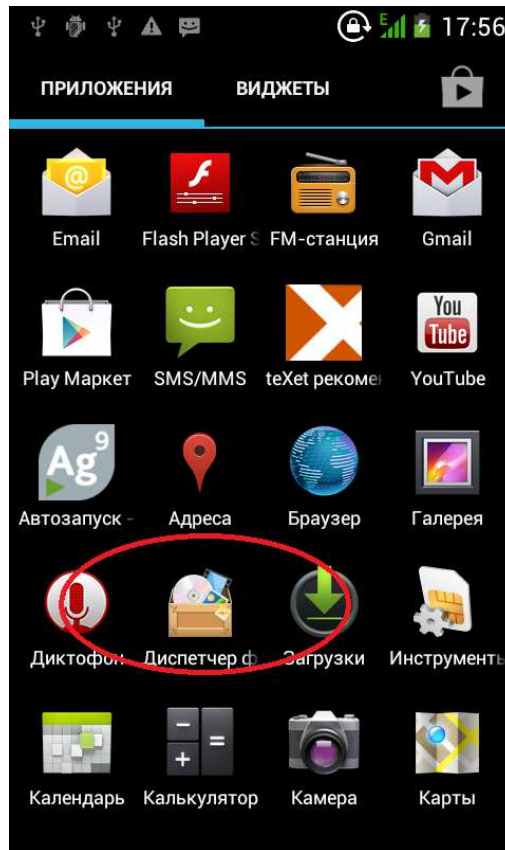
E 17:56

ПРИЛОЖЕНИЯ ВИДЖЕТЫ

Email
Flash Player S
FM-станция
Gmail

Play Маркет
SMS/MMS
teXet рекоме
You Tube
YouTube

Ag 9
Автозапуск -
Адреса
Браузер
Галерея

Диктофон
Диспетчер ф
Загрузки
Инструменты

Календарь
Калькулятор
Камера
Карты